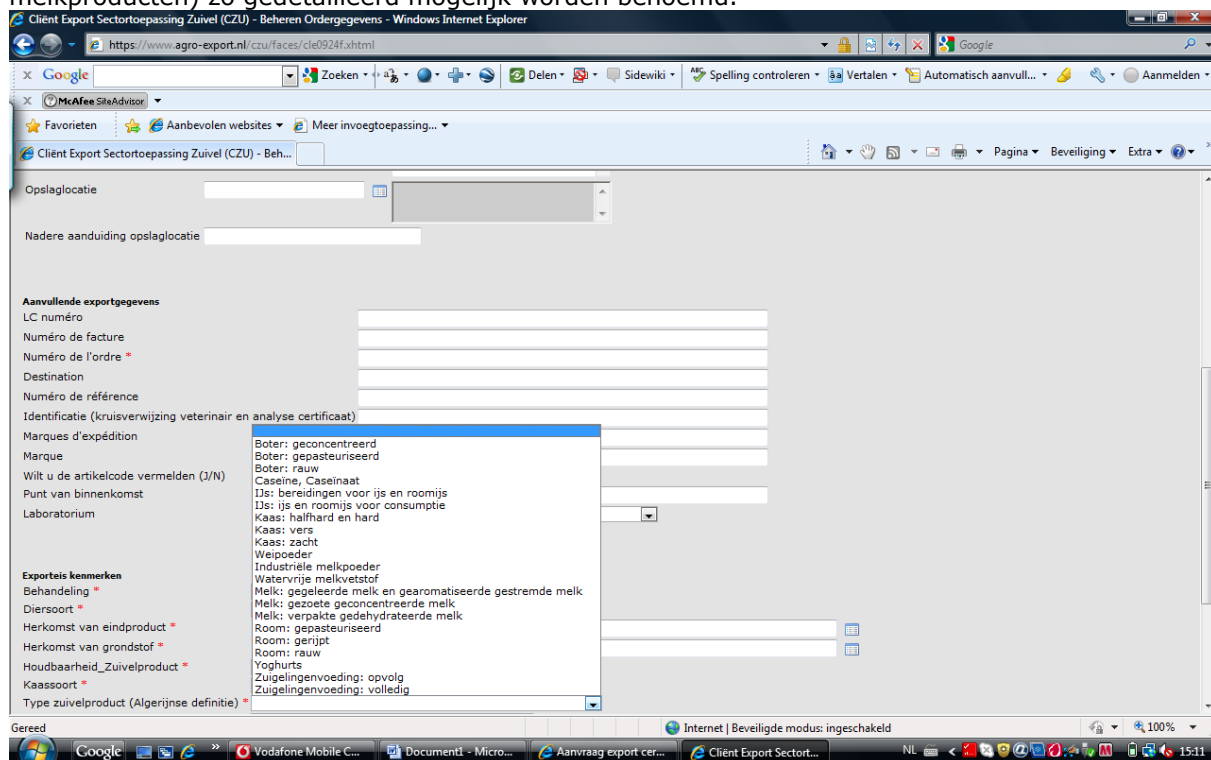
melkproducten) zo gedetailleerd mogelijk worden benoemd.

Cliënt Export Sectortoepassing Zuivel (CZU) - Beheren Ordergegevens - Windows Internet Explorer

https://www.agro-export.nl/czu/faces/cle0924f.xhtml

Google

Google Zoeken Delen Sidewiki Spelling controleren Vertalen Automatisch aanvull... Aanmelden

McAfee SiteAdvisor

Favorieten Aanbevolen websites Meer invoegtoepassing...

Cliënt Export Sectortoepassing Zuivel (CZU) - Beh...

Pagina Beveiliging Extra

Opslaglocatie

Nadere aanduiding opslaglocatie

Aanvullende exportgegevens
LC numéro
Numéro de facture
Numéro de l'ordre *
Destination
Numéro de référence
Identificatie (kruisverwijzing veterinair en analyse certificaat)
Marques d'expédition
Marque
Wilt u de artikelcode vermelden (J/N)
Punt van binnenkomst
Laboratorium

Exporteis kenmerken
Behandeling *
Diersoort *
Herkomst van eindproduct *
Herkomst van grondstof *
Houdbaarheid_Zuivelproduct *
Kaassoort *
Type zuivelproduct (Algerijnse definitie) *

Boter: geconcentreerd
Boter: gepasteuriseerd
Boter: rauw
Caseïne, Caseïnaat
IJs: bereidingen voor ijs en roomijs
IJs: ijs en roomijs voor consumptie
Kaas: halfhard en hard
Kaas: vers
Kaas: zacht
Weipoeder
Industriële melkpoeder
Watervrije melkvetstof
Melk: gegeleerde melk en gearomatiseerde gestremde melk
Melk: gezoete geconcentreerde melk
Melk: verpakte gedehydrateerde melk
Room: gepasteuriseerd
Room: gerijpt
Room: rauw
Yoghurts
Zuigelingenvoeding: opvolg
Zuigelingenvoeding: volledig

Gereed
Internet | Beveiligde modus: ingeschakeld
100%

Google Vodafone Mobile C... Document1 - Micro... Aanvraag export cer... Cliënt Export Sectort... NL 15:11